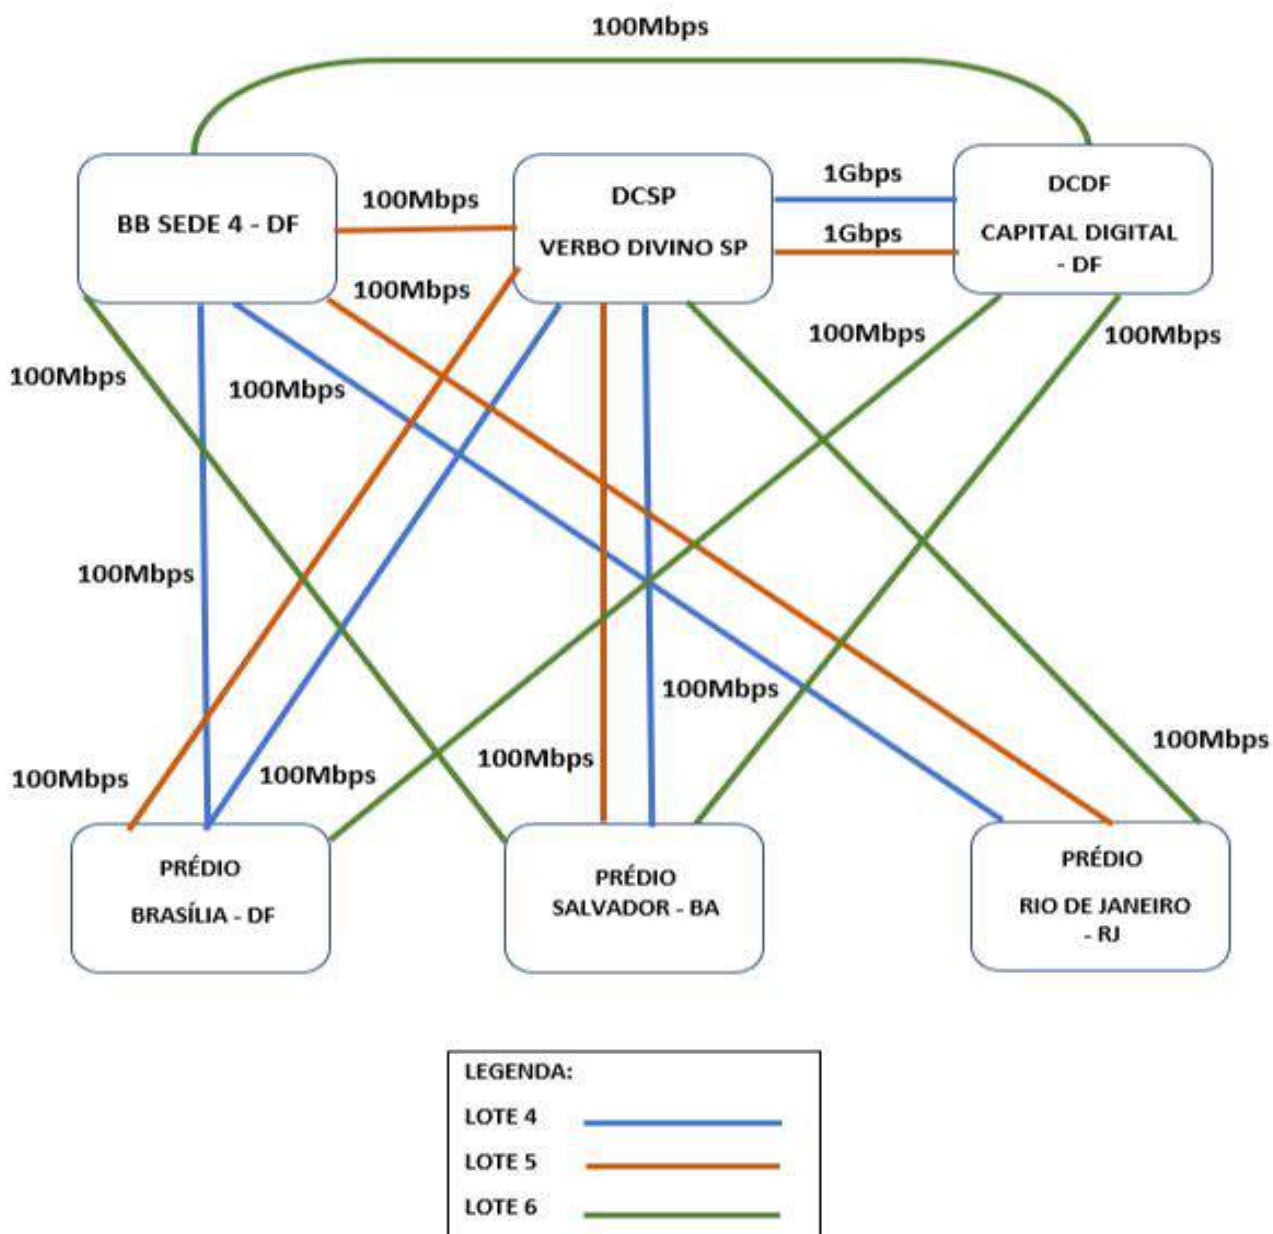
100Mbps

BB SEDE 4 - DF

100Mbps

DCSP

VERBO DIVINO SP

1Gbps

1Gbps

DCDF

CAPITAL DIGITAL - DF

100Mbps

100Mbps

100Mbps

100Mbps

100Mbps

100Mbps

100Mbps

100Mbps

100Mbps

100Mbps

100Mbps

PRÉDIO

BRASÍLIA - DF

PRÉDIO
SALVADOR - BA

PRÉDIO

RIO DE JANEIRO - RJ

LEGENDA:

LOTE 4

LOTE 5

LOTE 6